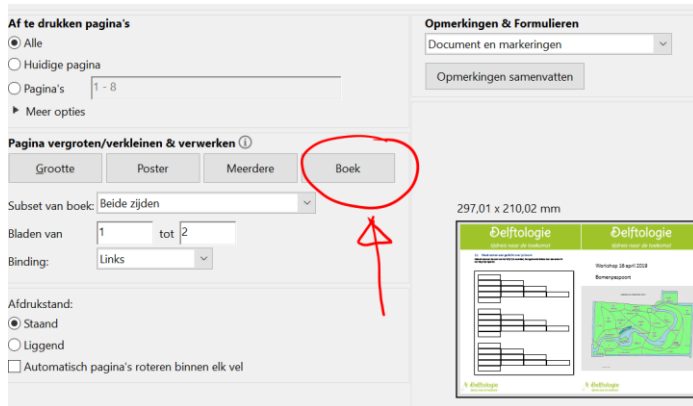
Af te drukken pagina's
Alle
Huidige pagina
Pagina's 1 - 8
Meer opties

Pagina vergroten/verkleinen & verwerken
Grootte
Poster
Meerdere
Boek

Subset van boek: Beide zijden
Bladen van 1 tot 2
Binding: Links

Afdrukstand:
Staand
Liggend
Automatisch pagina's roteren binnen elk vel

Opmerkingen & Formulieren
Document en markeringen
Opmerkingen samenvatten

297,01 x 210,02 mm

Delftologie
Delftologie
Workshop 18 april 2019
Bomenpaspoort
Delftologie
Delftologie